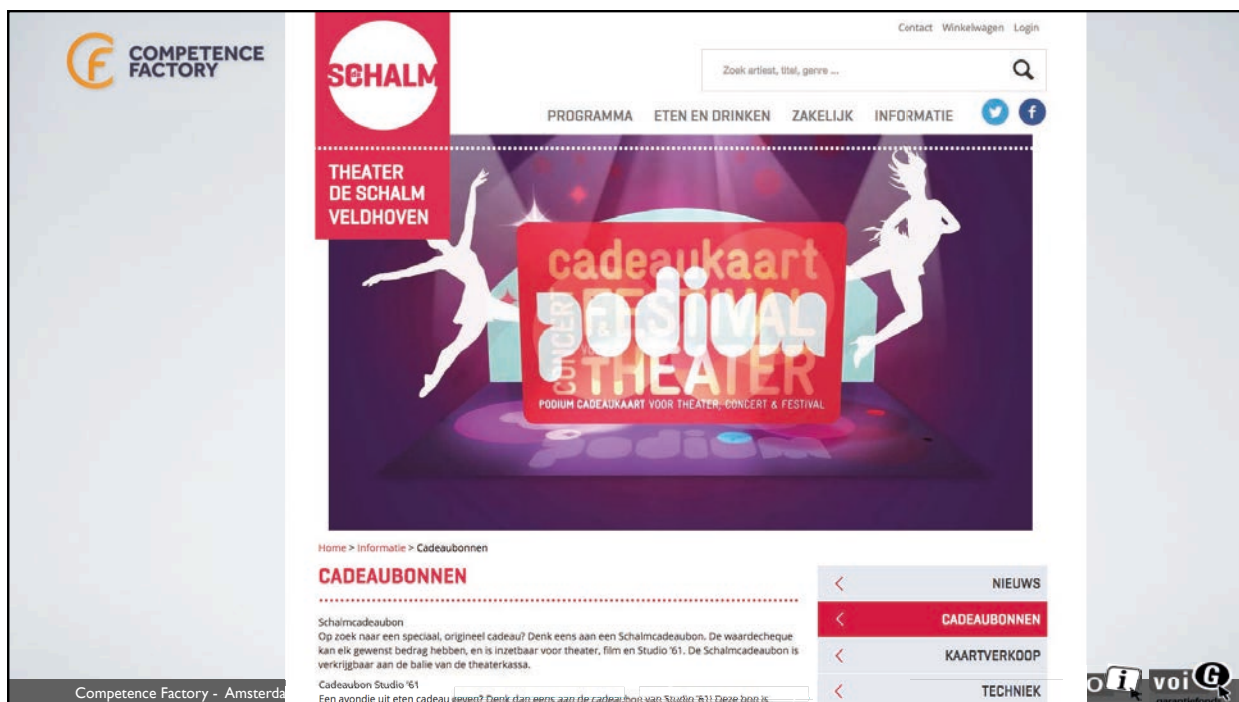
COMPETENCE FACTORY

SCHALM

Contact Winkelwagen Login

Zoek artiest, titel, genre ...

PROGRAMMA ETEN EN DRINKEN ZAKELIJK INFORMATIE

THEATER DE SCHALM VELDHOVEN

cadeaukaart
FESTIVAL
podium
CONCERT
THEATER
PODIUM CADEAUKAART VOOR THEATER, CONCERT & FESTIVAL

Home > Informatie > Cadeaubonnen

CADEAUBONNEN

Schalmcadeaubon
Op zoek naar een speciaal, origineel cadeau? Denk eens aan een Schalmcadeaubon. De waardecheque kan elk gewenst bedrag hebben, en is inzetbaar voor theater, film en Studio '61. De Schalmcadeaubon is verkrijgbaar aan de balie van de theaterkassa.

Cadeaubon Studio '61
Een avondje uit eten cadeau geven? Denk dan eens aan de cadeaubon van Studio '61! Deze bon is

NIEUWS
CADEAUBONNEN
KAARTVERKOOP
TECHNIEK

Competence Factory - Amsterda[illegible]

voi